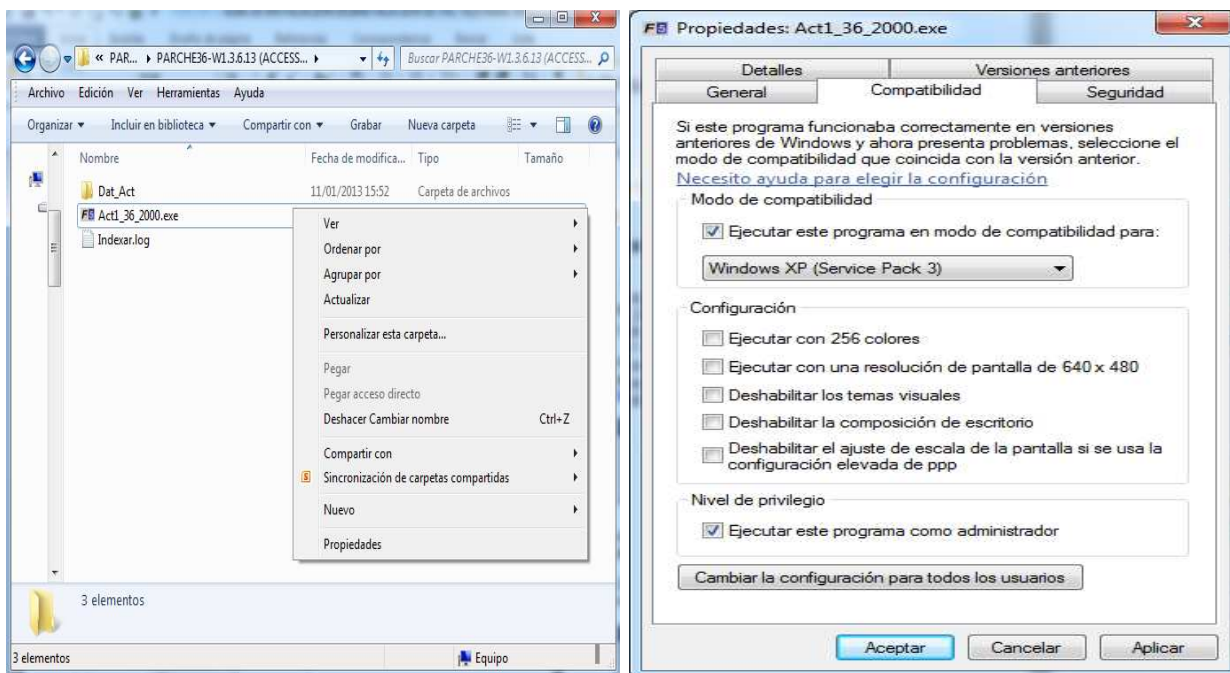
« PAR... ▸ PARCHE36-W1.3.6.13 (ACCESS... ▸

Buscar PARCHE36-W1.3.6.13 (ACCESS...

Archivo Edición Ver Herramientas Ayuda

Organizar ▾ Incluir en biblioteca ▾ Compartir con ▾ Grabar Nueva carpeta

| Nombre | Fecha de modifica... | Tipo | Tamaño |
|---|---|---|---|
| Dat_Act | 11/01/2013 15:52 | Carpeta de archivos | |
| Act1_36_2000.exe | | | |
| Indexar.log | | | |

Ver
Ordenar por
Agrupar por
Actualizar
Personalizar esta carpeta...
Pegar
Pegar acceso directo
Deshacer Cambiar nombre Ctrl+Z
Compartir con
Sincronización de carpetas compartidas
Nuevo
Propiedades

3 elementos

3 elementos

Equipo

Propiedades: Act1_36_2000.exe

Detalles Versiones anteriores
General Compatibilidad Seguridad

Si este programa funcionaba correctamente en versiones anteriores de Windows y ahora presenta problemas, seleccione el modo de compatibilidad que coincida con la versión anterior.
Necesito ayuda para elegir la configuración

Modo de compatibilidad
Ejecutar este programa en modo de compatibilidad para:
Windows XP (Service Pack 3)

Configuración
Ejecutar con 256 colores
Ejecutar con una resolución de pantalla de 640 x 480
Deshabilitar los temas visuales
Deshabilitar la composición de escritorio
Deshabilitar el ajuste de escala de la pantalla si se usa la configuración elevada de ppp

Nivel de privilegio
Ejecutar este programa como administrador

Cambiar la configuración para todos los usuarios

Aceptar Cancelar Aplicar